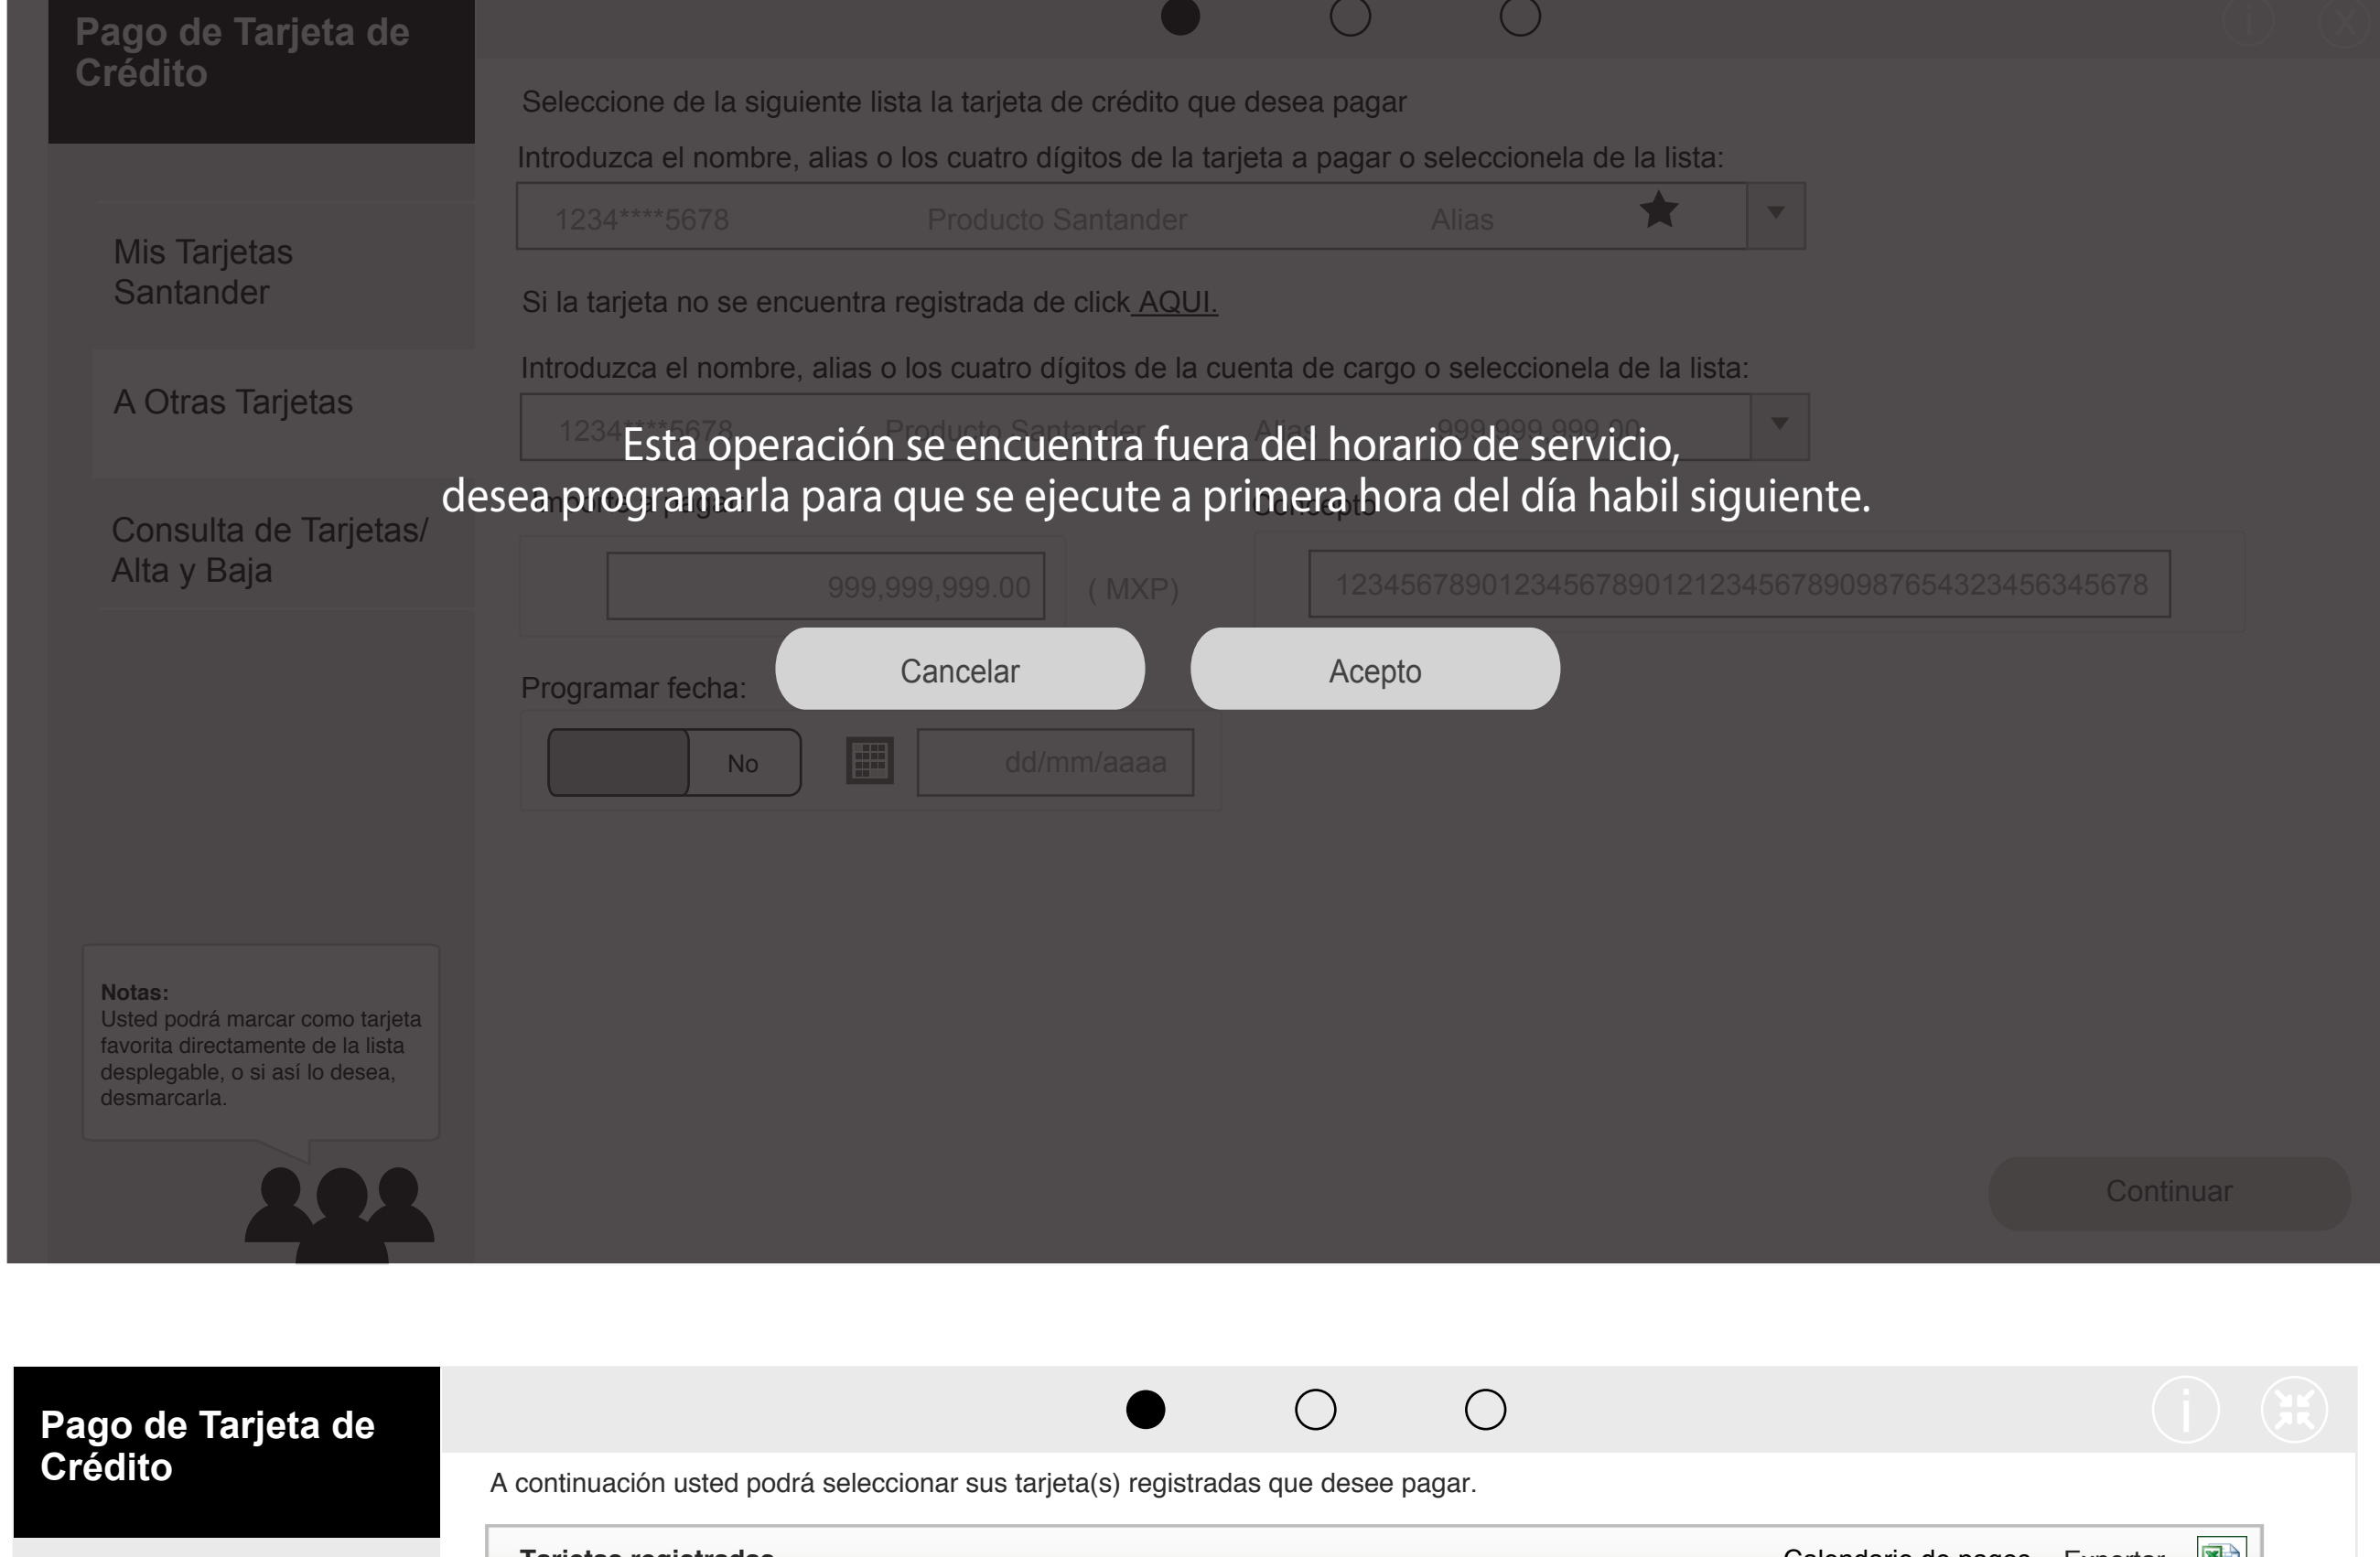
Pago de Tarjeta de Crédito

Seleccione de la siguiente lista la tarjeta de crédito que desea pagar

Introduzca el nombre, alias o los cuatro dígitos de la tarjeta a pagar o seleccionela de la lista:

1234****5678 Producto Santander Alias

Si la tarjeta no se encuentra registrada de click AQUI.

Introduzca el nombre, alias o los cuatro dígitos de la cuenta de cargo o seleccionela de la lista:

1234****5678 Producto Santander Alias 999,999,999.00

Mis Tarjetas Santander

A Otras Tarjetas

Consulta de Tarjetas/ Alta y Baja

Esta operación se encuentra fuera del horario de servicio, desea programarla para que se ejecute a primera hora del día habil siguiente.

999,999,999.00 ( MXP) 12345678901234567890121234567890987654323456345678

Cancelar Acepto

Programar fecha:

No dd/mm/aaaa

Notas:
Usted podrá marcar como tarjeta favorita directamente de la lista desplegable, o si así lo desea, desmarcarla.

Continuar

Pago de Tarjeta de Crédito

A continuación usted podrá seleccionar sus tarjeta(s) registradas que desee pagar.

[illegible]